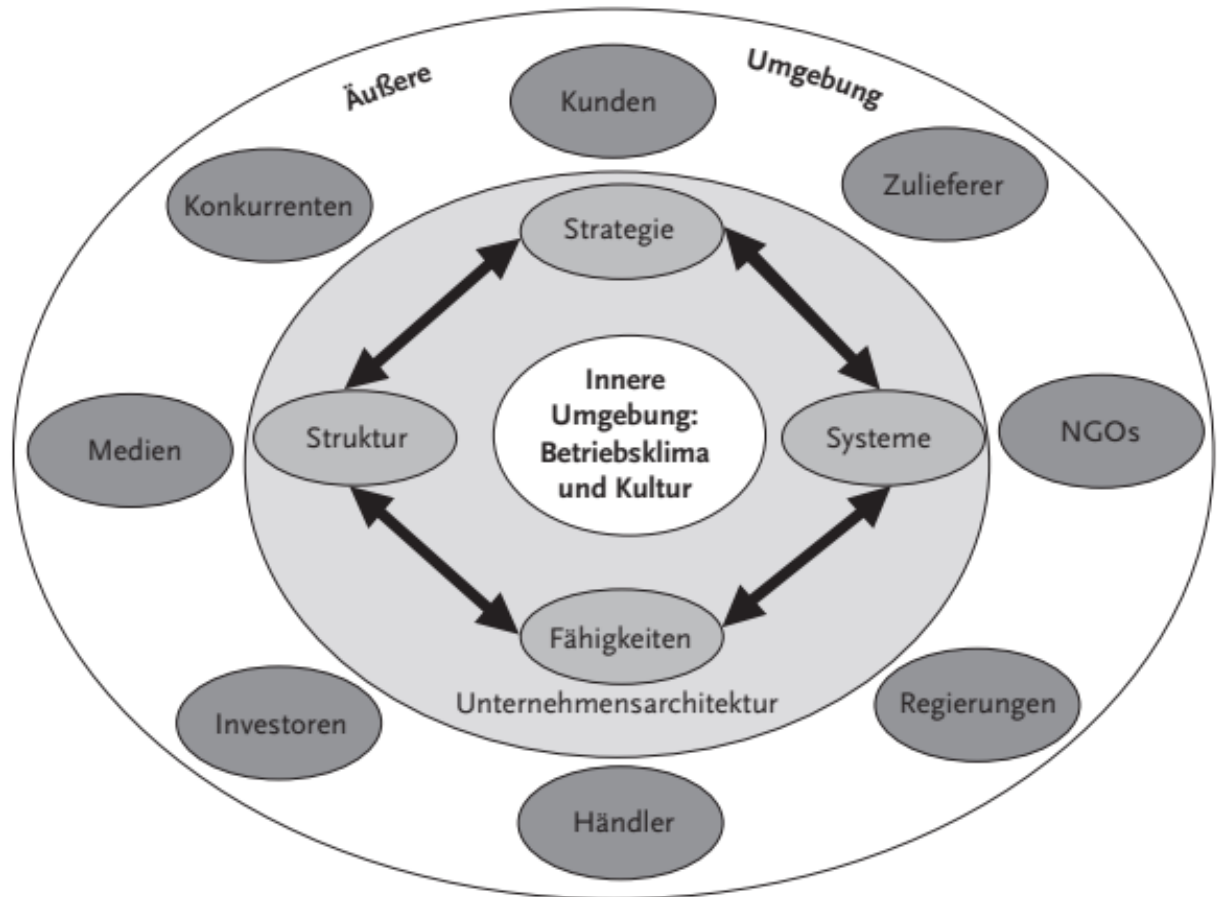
Äußere Umgebung

Kunden

Zulieferer

Konkurrenten

Strategie

Innere Umgebung: Betriebsklima und Kultur

Struktur

Systeme

Medien

NGOs

Fähigkeiten

Unternehmensarchitektur

Investoren

Regierungen

Händler